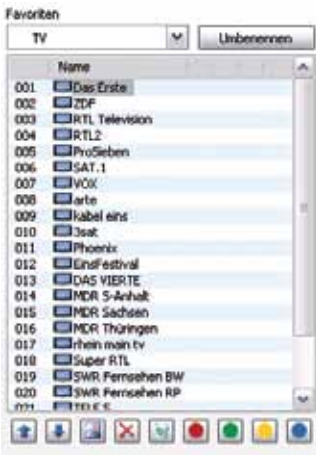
Favoriten

TV

Umbenennen

| | Name |
|---|---|
| 001 | Das Erste |
| 002 | ZDF |
| 003 | RTL Television |
| 004 | RTL2 |
| 005 | ProSieben |
| 006 | SAT.1 |
| 007 | VOX |
| 008 | arte |
| 009 | kabel eins |
| 010 | 3sat |
| 011 | Phoenix |
| 012 | EinsFestival |
| 013 | DAS VIERTE |
| 014 | MDR S-Anhalt |
| 015 | MDR Sachsen |
| 016 | MDR Thüringen |
| 017 | rhein main tv |
| 018 | Super RTL |
| 019 | SWR Fernsehen BW |
| 020 | SWR Fernsehen RP |
| 021 | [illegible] |